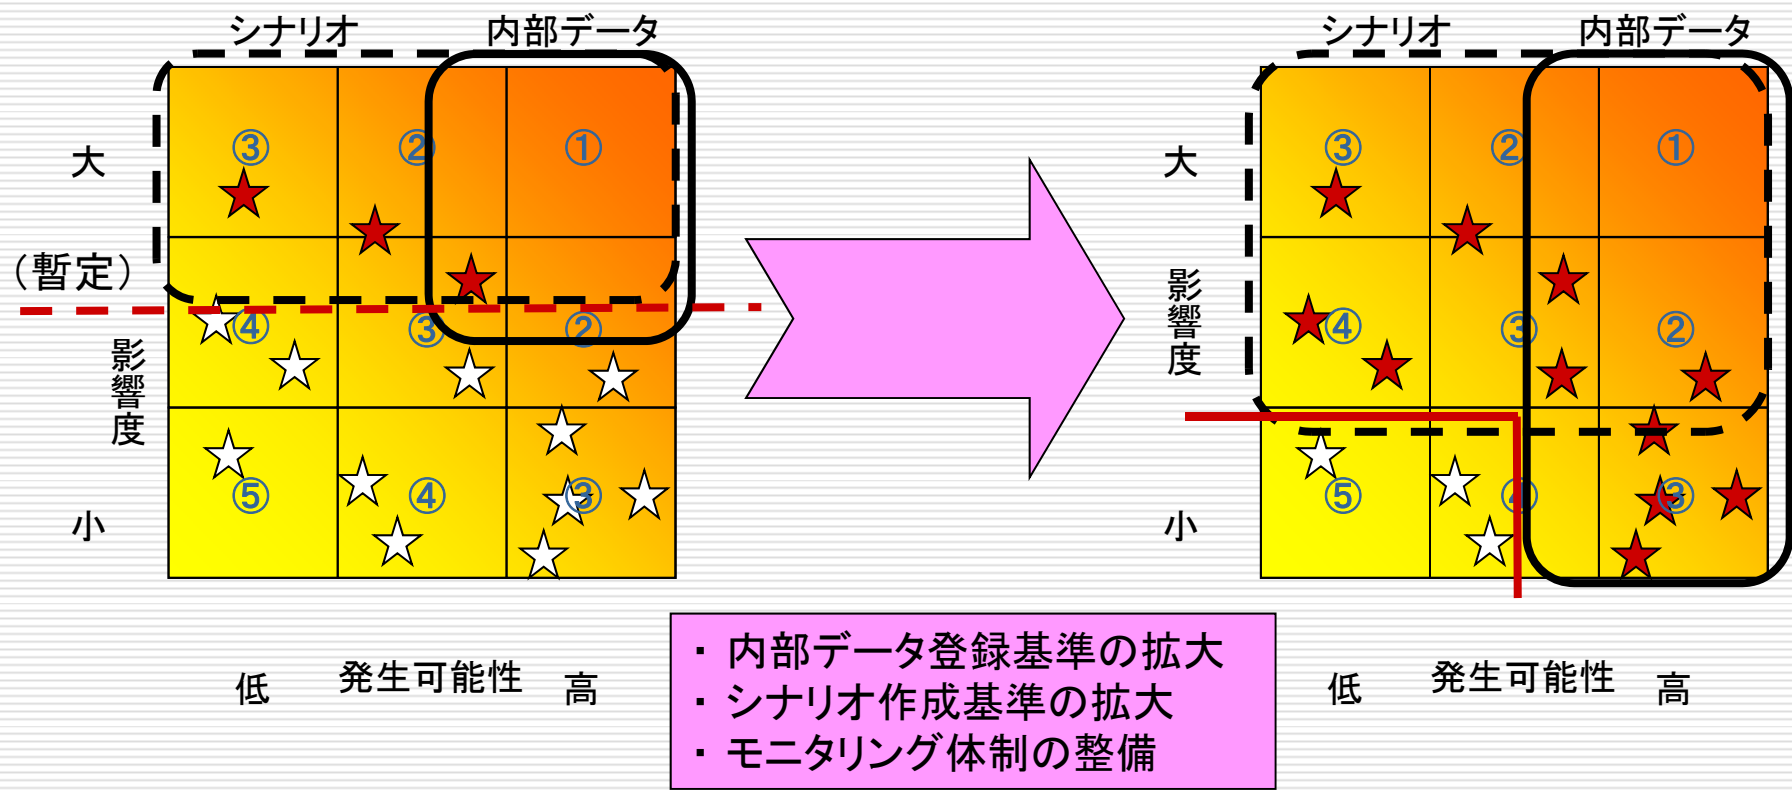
シナリオ　内部データ

大
（暫定）
影響度
小

③ ② ①
④ ③ ②
⑤ ④ ③

低　発生可能性　高

シナリオ　内部データ

大
影響度
小

③ ② ①
④ ③ ②
⑤ ④ ③

低　発生可能性　高

・内部データ登録基準の拡大
・シナリオ作成基準の拡大
・モニタリング体制の整備